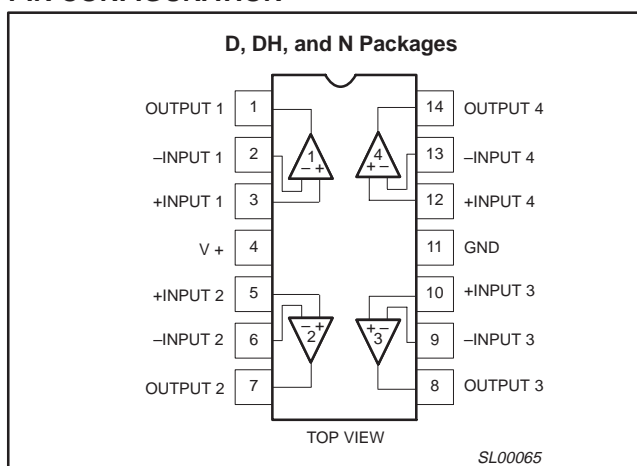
D, DH, and N Packages

OUTPUT 1
1
–INPUT 1
2
+INPUT 1
3
V +
4
+INPUT 2
5
–INPUT 2
6
OUTPUT 2
7

14
OUTPUT 4
13
–INPUT 4
12
+INPUT 4
11
GND
10
+INPUT 3
9
–INPUT 3
8
OUTPUT 3

1
– +
4
+ –
2
– +
3
+ –

TOP VIEW

SL00065